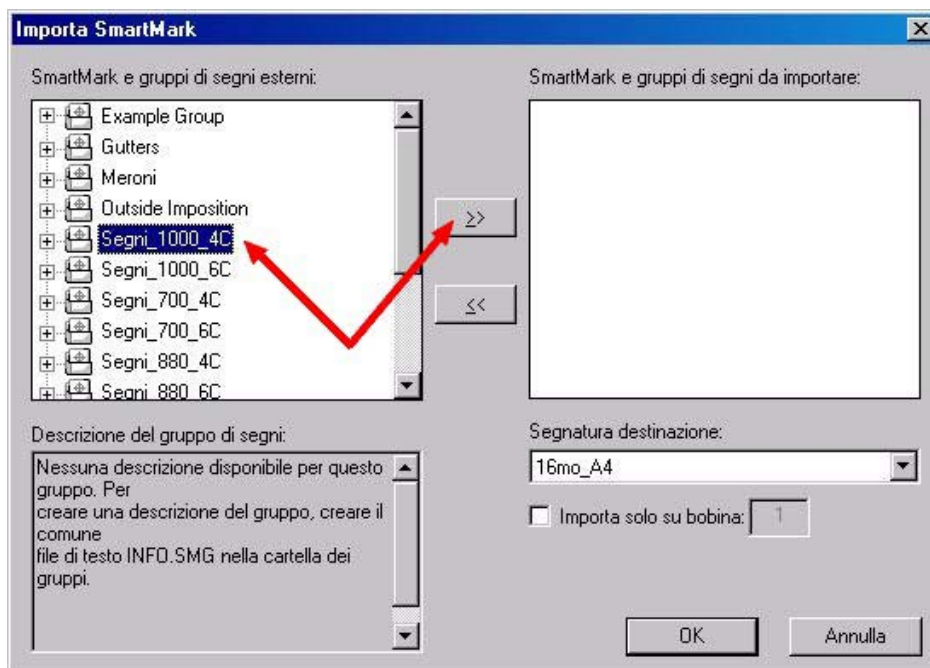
Importa SmartMark

SmartMark e gruppi di segni esterni:

Example Group
Gutters
Meroni
Outside Imposition
Segni_1000_4C
Segni_1000_6C
Segni_700_4C
Segni_700_6C
Segni_880_4C
Segni_880_6C

>>

<<

SmartMark e gruppi di segni da importare:

Descrizione del gruppo di segni:

Nessuna descrizione disponibile per questo gruppo. Per
creare una descrizione del gruppo, creare il comune
file di testo INFO.SMG nella cartella dei gruppi.

Segnatura destinazione:

16mo_A4

Importa solo su bobina: 1

OK

Annulla